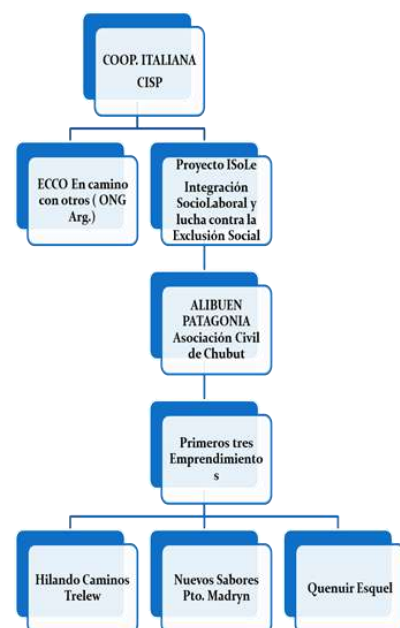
COOP. ITALIANA CISP

ECCO En camino con otros ( ONG Arg.)

Proyecto ISoLe Integración SocioLaboral y lucha contra la Exclusión Social

ALIBUEN PATAGONIA Asociación Civil de Chubut

Primeros tres Emprendimientos

Hilando Caminos Trelew

Nuevos Sabores Pto. Madryn

Quenuir Esquel